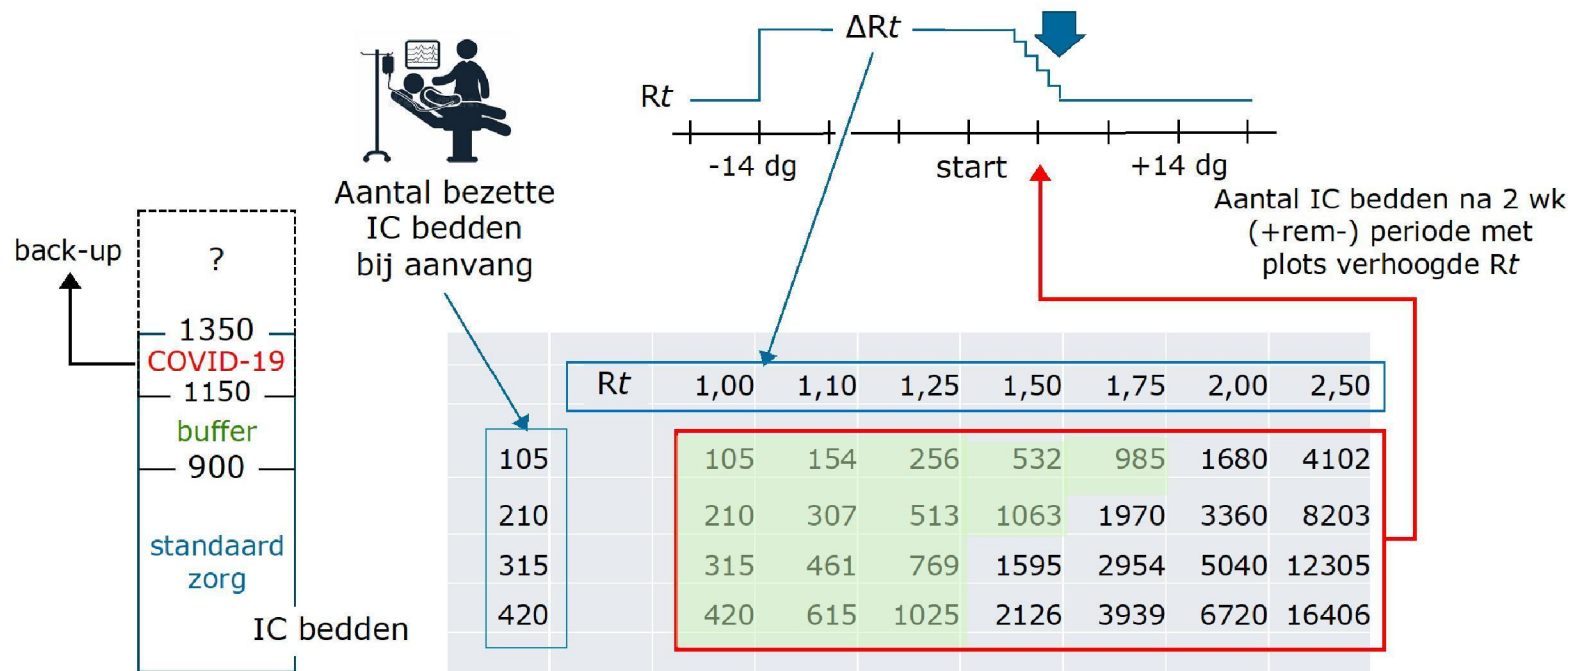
ΔR$t$

R$t$

-14 dg

start

+14 dg

Aantal bezette IC bedden bij aanvang

Aantal IC bedden na 2 wk (+rem-) periode met plots verhoogde R$t$

back-up

?

1350

COVID-19

1150

buffer

900

standaard zorg

IC bedden

| | R$t$ | 1,00 | 1,10 | 1,25 | 1,50 | 1,75 | 2,00 | 2,50 |
|---|---|---|---|---|---|---|---|---|
| 105 | | 105 | 154 | 256 | 532 | 985 | 1680 | 4102 |
| 210 | | 210 | 307 | 513 | 1063 | 1970 | 3360 | 8203 |
| 315 | | 315 | 461 | 769 | 1595 | 2954 | 5040 | 12305 |
| 420 | | 420 | 615 | 1025 | 2126 | 3939 | 6720 | 16406 |